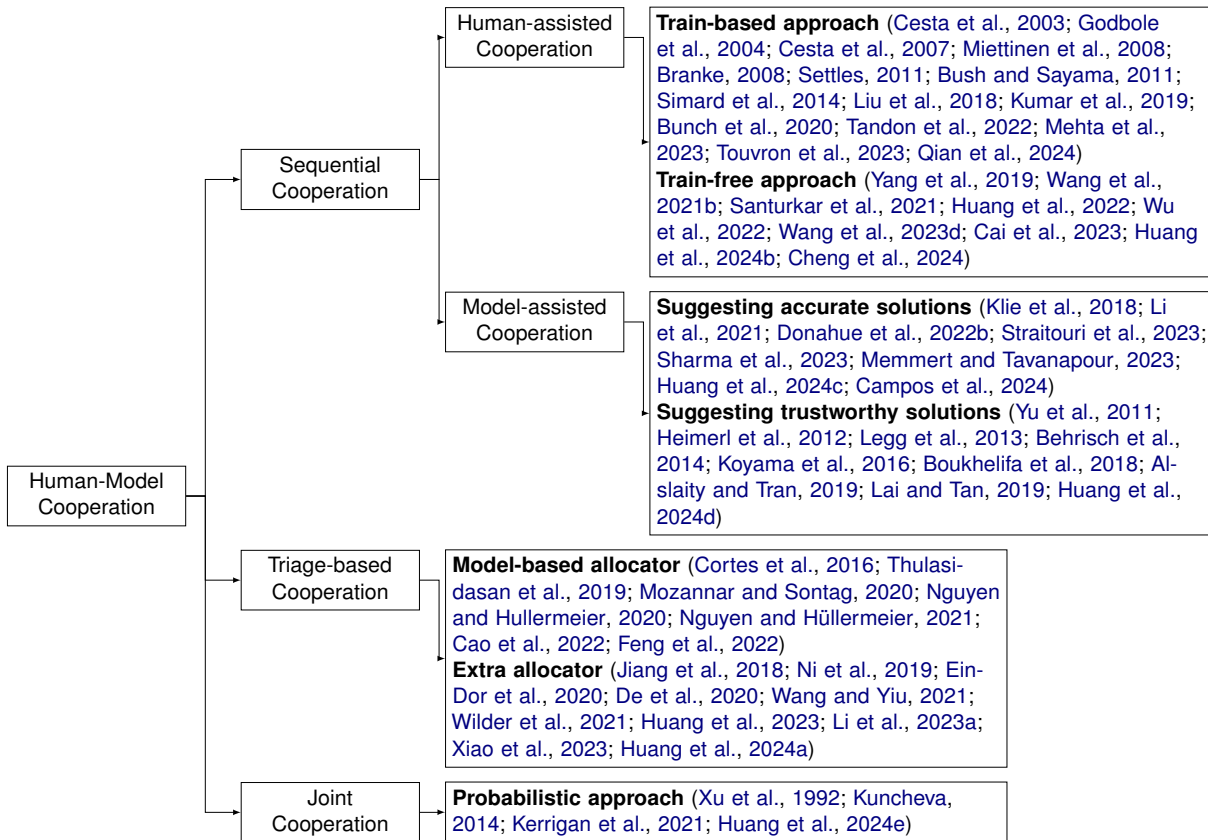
Human-Model Cooperation

Sequential Cooperation

Human-assisted Cooperation

**Train-based approach** (Cesta et al., 2003; Godbole et al., 2004; Cesta et al., 2007; Miettinen et al., 2008; Branke, 2008; Settles, 2011; Bush and Sayama, 2011; Simard et al., 2014; Liu et al., 2018; Kumar et al., 2019; Bunch et al., 2020; Tandon et al., 2022; Mehta et al., 2023; Touvron et al., 2023; Qian et al., 2024)
**Train-free approach** (Yang et al., 2019; Wang et al., 2021b; Santurkar et al., 2021; Huang et al., 2022; Wu et al., 2022; Wang et al., 2023d; Cai et al., 2023; Huang et al., 2024b; Cheng et al., 2024)

Model-assisted Cooperation

**Suggesting accurate solutions** (Klie et al., 2018; Li et al., 2021; Donahue et al., 2022b; Straitouri et al., 2023; Sharma et al., 2023; Memmert and Tavanapour, 2023; Huang et al., 2024c; Campos et al., 2024)
**Suggesting trustworthy solutions** (Yu et al., 2011; Heimerl et al., 2012; Legg et al., 2013; Behrisch et al., 2014; Koyama et al., 2016; Boukhelifa et al., 2018; Alslaity and Tran, 2019; Lai and Tan, 2019; Huang et al., 2024d)

Triage-based Cooperation

**Model-based allocator** (Cortes et al., 2016; Thulasidasan et al., 2019; Mozannar and Sontag, 2020; Nguyen and Hullermeier, 2020; Nguyen and Hüllermeier, 2021; Cao et al., 2022; Feng et al., 2022)
**Extra allocator** (Jiang et al., 2018; Ni et al., 2019; Ein-Dor et al., 2020; De et al., 2020; Wang and Yiu, 2021; Wilder et al., 2021; Huang et al., 2023; Li et al., 2023a; Xiao et al., 2023; Huang et al., 2024a)

Joint Cooperation

**Probabilistic approach** (Xu et al., 1992; Kuncheva, 2014; Kerrigan et al., 2021; Huang et al., 2024e)